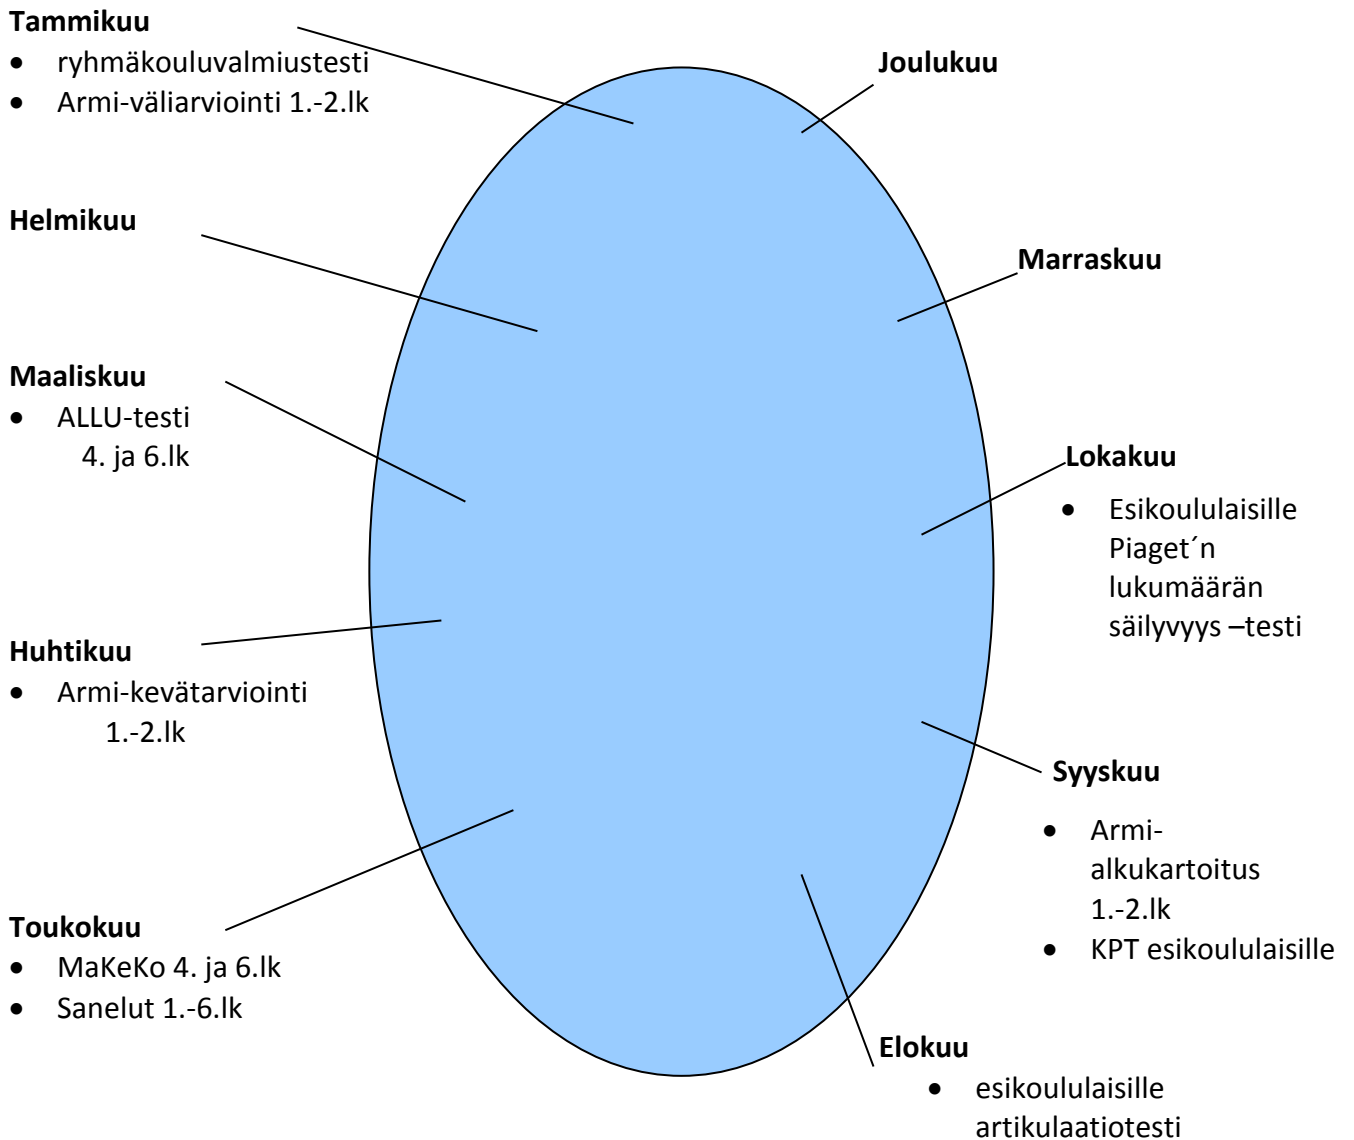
**Tammikuu**
- ryhmäkouluvalmiustesti
- Armi-väliarviointi 1.-2.lk

**Joulukuu**

**Helmikuu**

**Marraskuu**

**Maaliskuu**
- ALLU-testi 4. ja 6.lk

**Lokakuu**
- Esikoululaisille Piaget´n lukumäärän säilyvyys –testi

**Huhtikuu**
- Armi-kevätarviointi 1.-2.lk

**Syyskuu**
- Armi-alkukartoitus 1.-2.lk
- KPT esikoululaisille

**Toukokuu**
- MaKeKo 4. ja 6.lk
- Sanelut 1.-6.lk

**Elokuu**
- esikoululaisille artikulaatiotesti